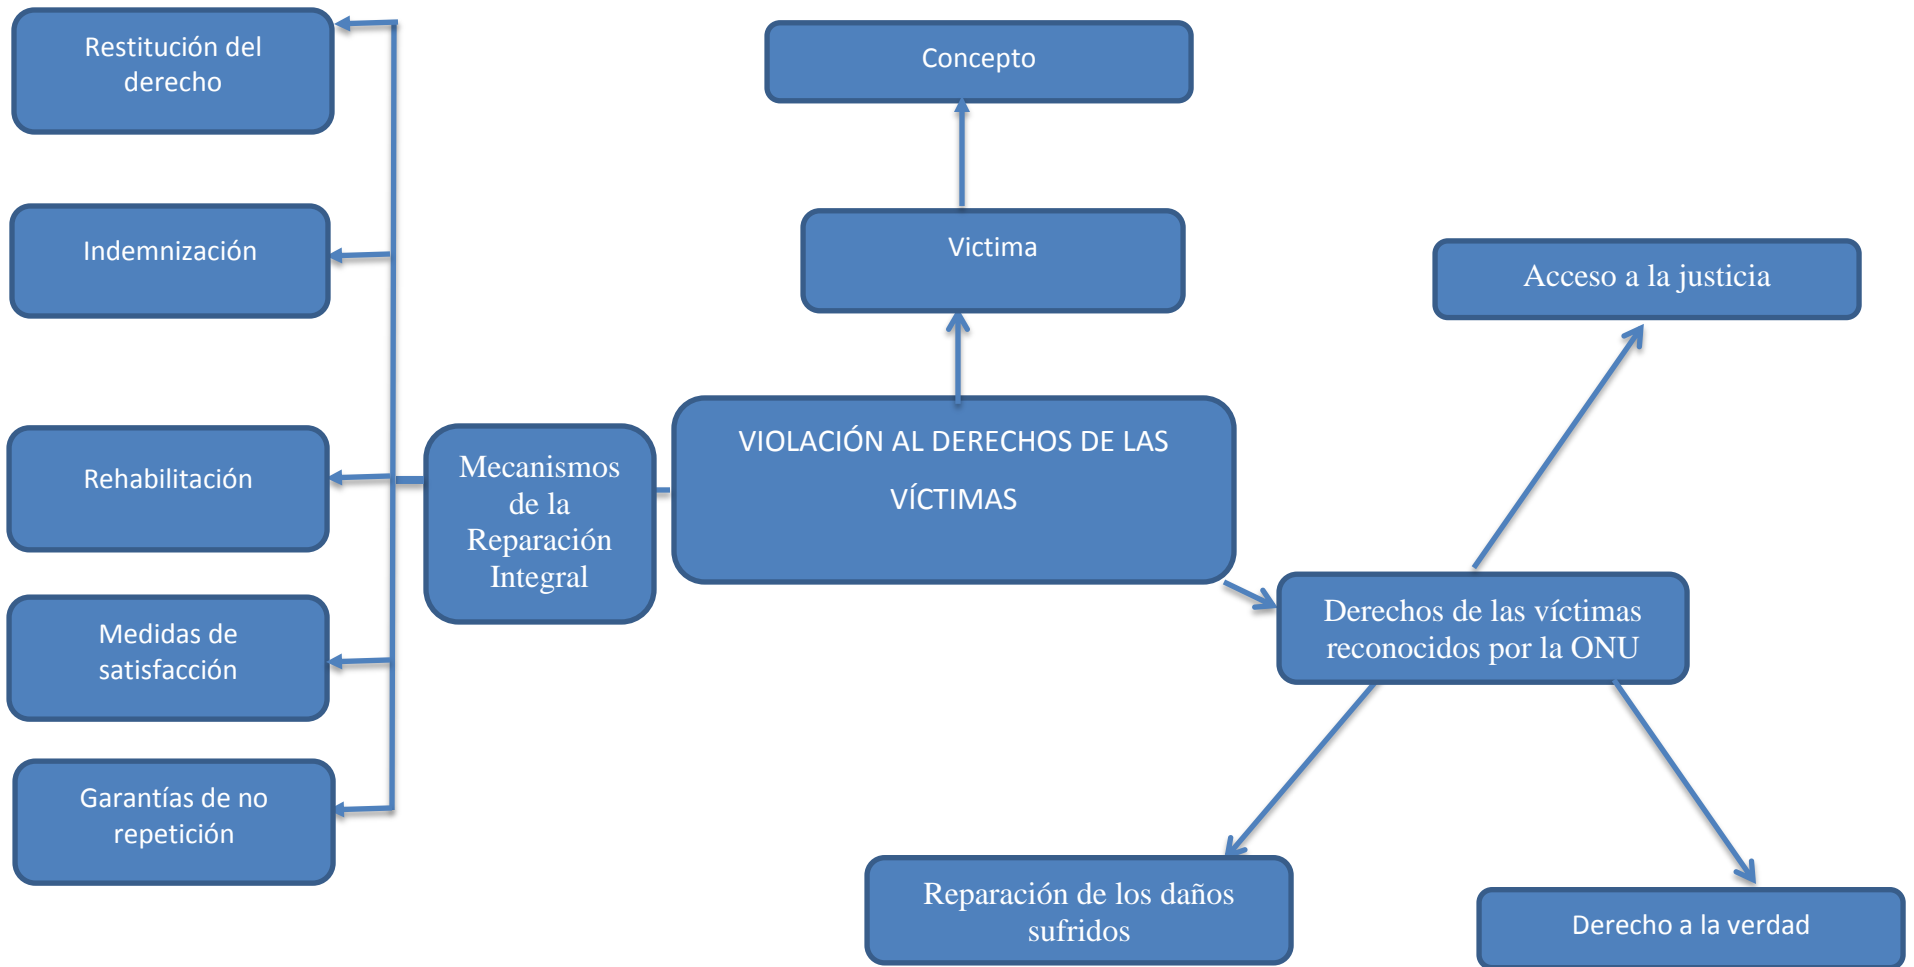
Restitución del derecho

Indemnización

Rehabilitación

Medidas de satisfacción

Garantías de no repetición

Mecanismos de la Reparación Integral

Concepto

Victima

VIOLACIÓN AL DERECHOS DE LAS VÍCTIMAS

Acceso a la justicia

Derechos de las víctimas reconocidos por la ONU

Reparación de los daños sufridos

Derecho a la verdad